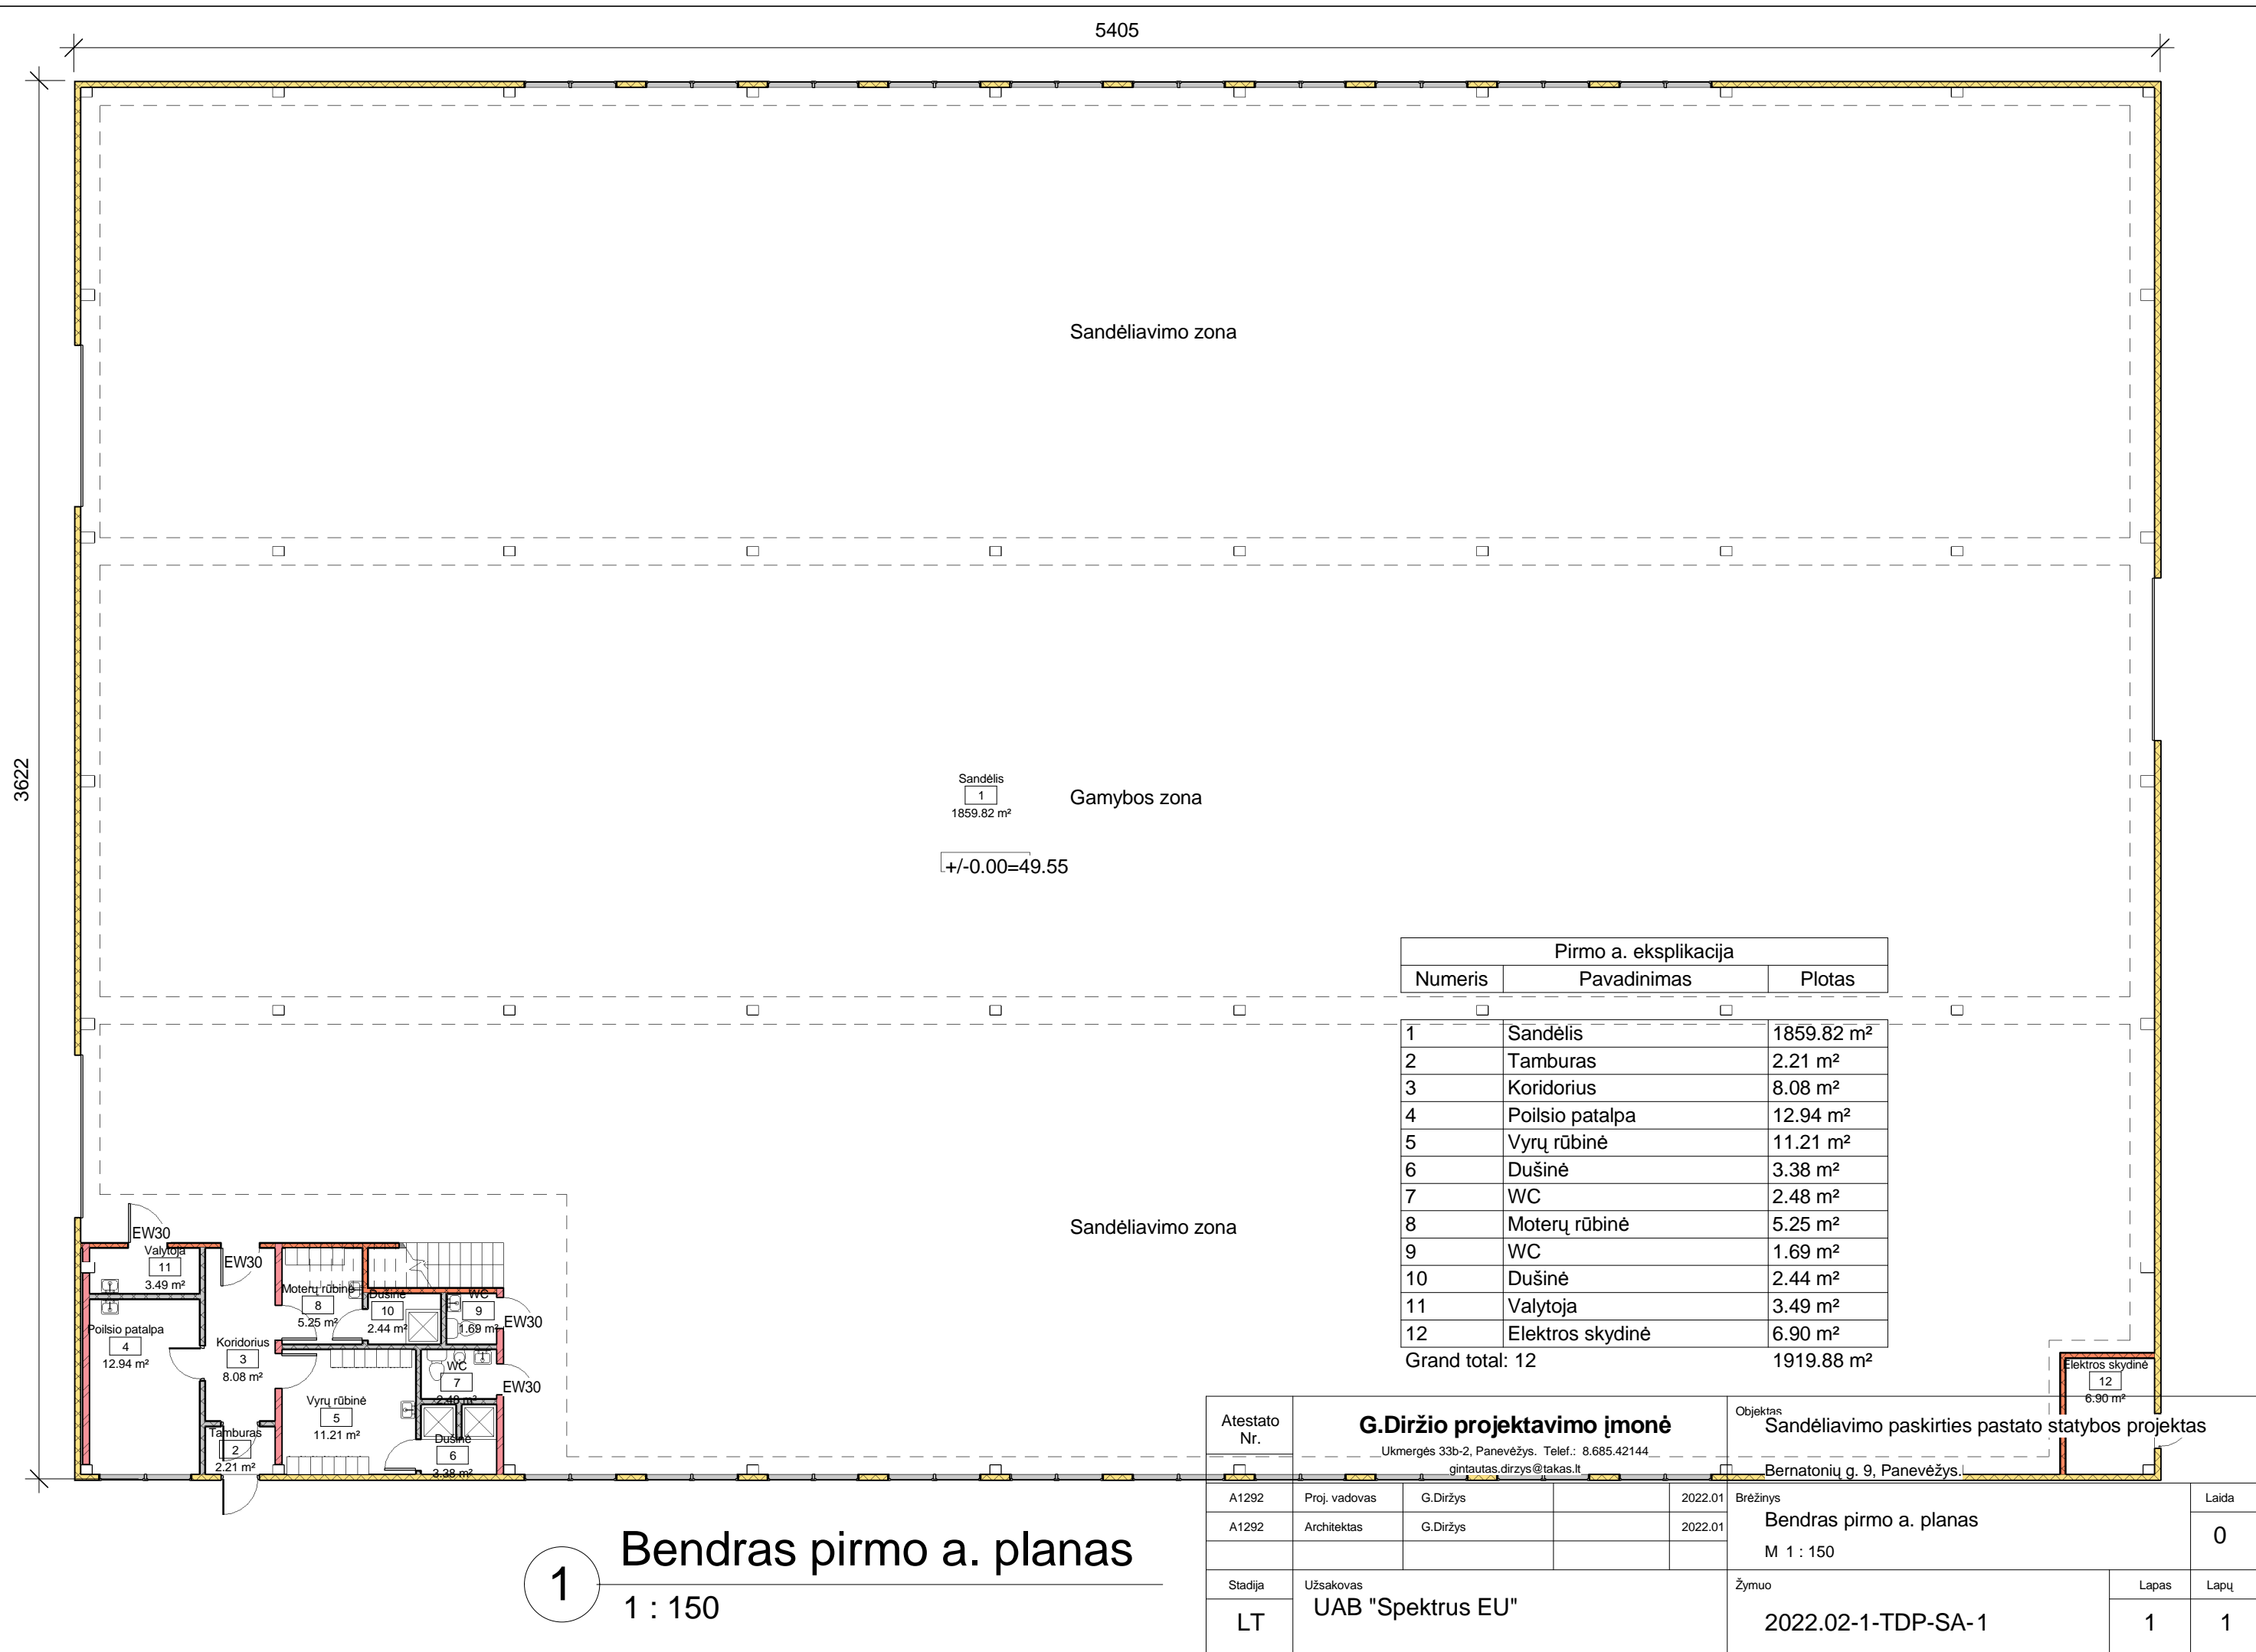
5405

3622

Sandėliavimo zona

Sandėlis
1
1859.82 m²

Gamybos zona

+/-0.00=49.55

Pirmo a. eksplikacija

| Numeris | Pavadinimas | Plotas |
|---|---|---|
| 1 | Sandėlis | 1859.82 m² |
| 2 | Tamburas | 2.21 m² |
| 3 | Koridorius | 8.08 m² |
| 4 | Poilsio patalpa | 12.94 m² |
| 5 | Vyrų rūbinė | 11.21 m² |
| 6 | Dušinė | 3.38 m² |
| 7 | WC | 2.48 m² |
| 8 | Moterų rūbinė | 5.25 m² |
| 9 | WC | 1.69 m² |
| 10 | Dušinė | 2.44 m² |
| 11 | Valytoja | 3.49 m² |
| 12 | Elektros skydinė | 6.90 m² |
| Grand total: 12 | | 1919.88 m² |

Sandėliavimo zona

EW30
Valytoja
11
3.49 m²
EW30
Moterų rūbinė
8
5.25 m²
Dušinė
10
2.44 m²
WC
9
1.69 m²
EW30
Poilsio patalpa
4
12.94 m²
Koridorius
3
8.08 m²
WC
7
2.48 m²
EW30
Vyrų rūbinė
5
11.21 m²
Tamburas
2
2.21 m²
Dušinė
6
3.38 m²
Elektros skydinė
12
6.90 m²

1
Bendras pirmo a. planas
1 : 150

Atestato Nr.
G.Diržio projektavimo įmonė
Ukmergės 33b-2, Panevėžys. Telef.: 8.685.42144
gintautas.dirzys@takas.lt
Objektas
Sandėliavimo paskirties pastato statybos projektas
Bernatonių g. 9, Panevėžys.
A1292 | Proj. vadovas | G.Diržys | 2022.01
A1292 | Architektas | G.Diržys | 2022.01
Brėžinys
Bendras pirmo a. planas
M 1 : 150
Laida
0
Stadija
LT
Užsakovas
UAB "Spektrus EU"
Žymuo
2022.02-1-TDP-SA-1
Lapas
1
Lapų
1